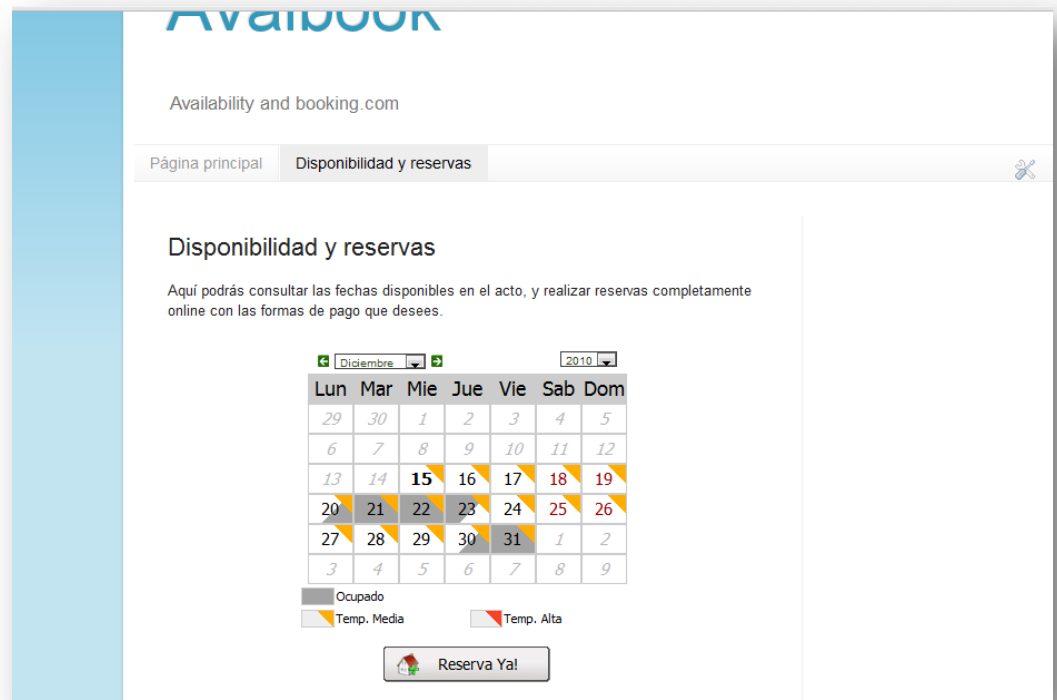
Availbook

Availability and booking.com

Página principal | Disponibilidad y reservas

Disponibilidad y reservas

Aquí podrás consultar las fechas disponibles en el acto, y realizar reservas completamente online con las formas de pago que desees.

Diciembre   2010

| Lun | Mar | Mie | Jue | Vie | Sab | Dom |
|---|---|---|---|---|---|---|
| 29 | 30 | 1 | 2 | 3 | 4 | 5 |
| 6 | 7 | 8 | 9 | 10 | 11 | 12 |
| 13 | 14 | 15 | 16 | 17 | 18 | 19 |
| 20 | 21 | 22 | 23 | 24 | 25 | 26 |
| 27 | 28 | 29 | 30 | 31 | 1 | 2 |
| 3 | 4 | 5 | 6 | 7 | 8 | 9 |

Ocupado
Temp. Media
Temp. Alta

Reserva Ya!